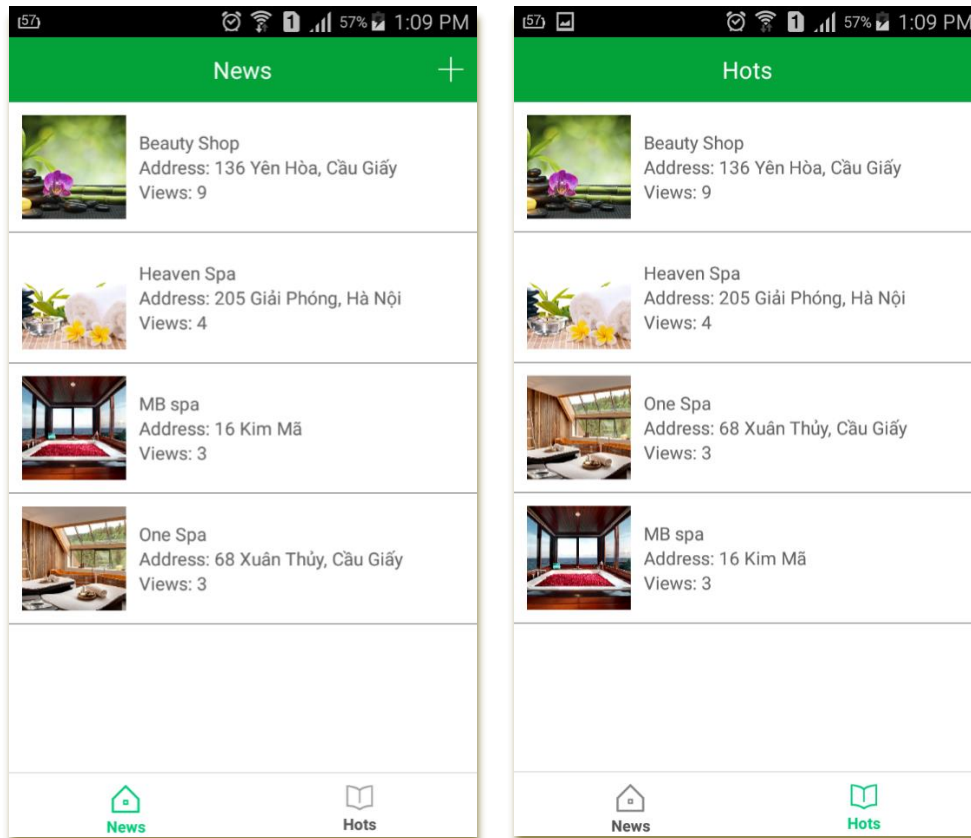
57 1 57% 1:09 PM

News +

Beauty Shop
Address: 136 Yên Hòa, Cầu Giấy
Views: 9

Heaven Spa
Address: 205 Giải Phóng, Hà Nội
Views: 4

MB spa
Address: 16 Kim Mã
Views: 3

One Spa
Address: 68 Xuân Thủy, Cầu Giấy
Views: 3

News Hots

57 1 57% 1:09 PM

Hots

Beauty Shop
Address: 136 Yên Hòa, Cầu Giấy
Views: 9

Heaven Spa
Address: 205 Giải Phóng, Hà Nội
Views: 4

One Spa
Address: 68 Xuân Thủy, Cầu Giấy
Views: 3

MB spa
Address: 16 Kim Mã
Views: 3

News Hots